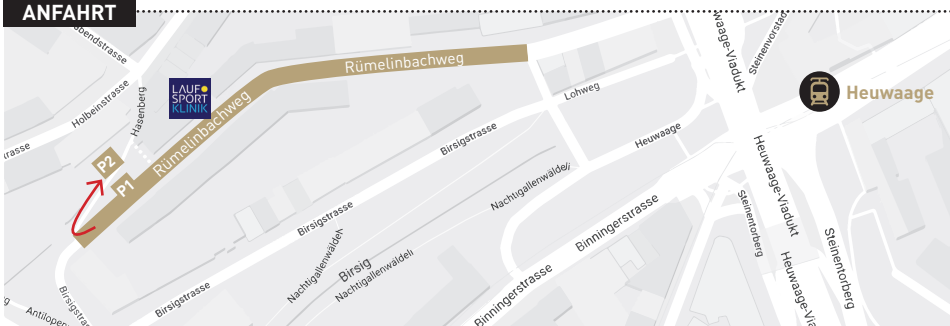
ANFAHRT

Rümelinbachweg

Rümelinbachweg

LAUF
SPORT
KLINIK

Heuwaage

abendstrasse

Holbeinstrasse

Hasenberg

P2

P1

strasse

Lohweg

Birsigstrasse

Heuwaage

Nachtigallenwäldeli

Birsigstrasse

Nachtigallenwäldeli

Birsig

Nachtigallenwäldeli

Birsigstrasse

Binningerstrasse

Binningerstrasse

Heuwaage-Viadukt

Steinenvorstadt

Heuwaage-Viadukt

Steinentorberg

Heuwaage-Viadukt

Steinentorberg

Heuwaage-Via

Birsigstras

Antilope

s